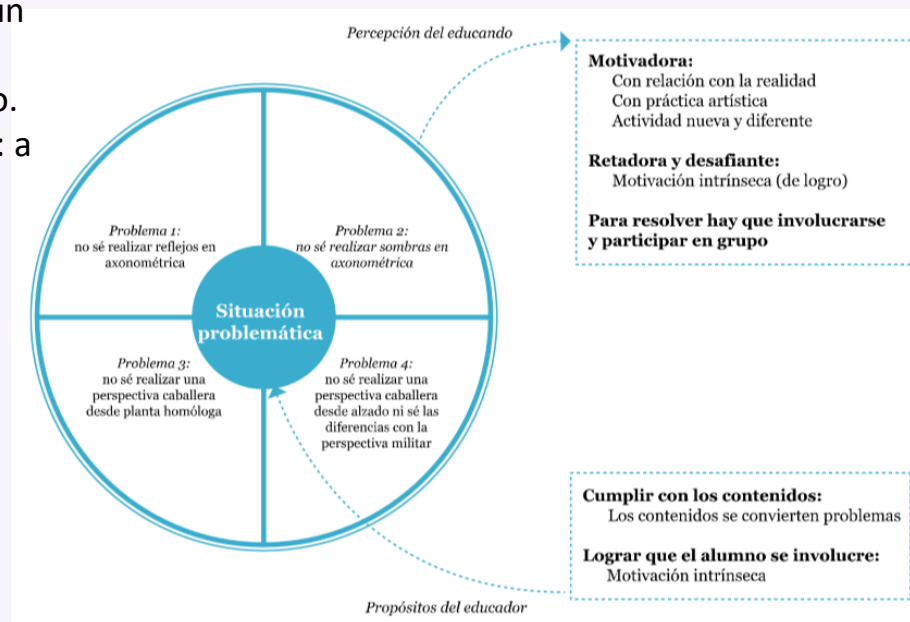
un

o.

: a

Percepción del educando

Motivadora:
Con relación con la realidad
Con práctica artística
Actividad nueva y diferente

Retadora y desafiante:
Motivación intrínseca (de logro)

Para resolver hay que involucrarse y participar en grupo

Problema 1:
no sé realizar reflejos en axonométrica

Problema 2:
no sé realizar sombras en axonométrica

Situación problemática

Problema 3:
no sé realizar una perspectiva caballera desde planta homóloga

Problema 4:
no sé realizar una perspectiva caballera desde alzado ni sé las diferencias con la perspectiva militar

Cumplir con los contenidos:
Los contenidos se convierten problemas

Lograr que el alumno se involucre:
Motivación intrínseca

Propósitos del educador